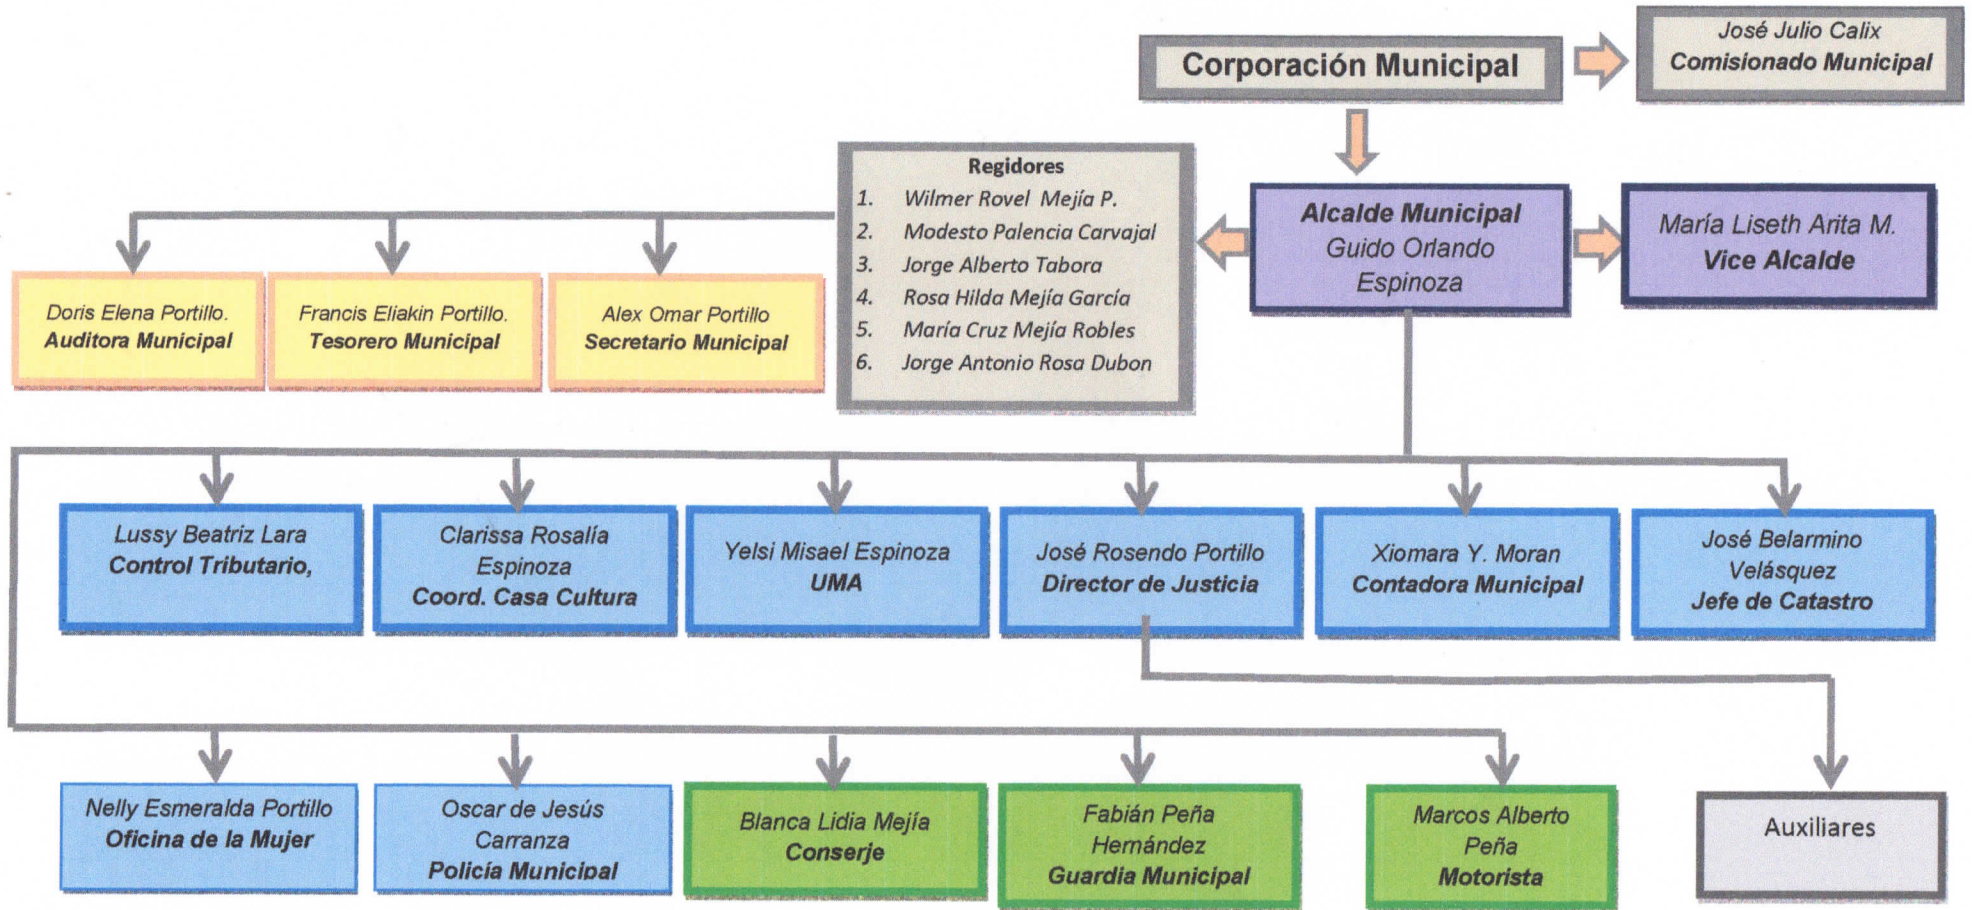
Corporación Municipal

José Julio Calix
Comisionado Municipal

Regidores
1. Wilmer Rovel Mejía P.
2. Modesto Palencia Carvajal
3. Jorge Alberto Tabora
4. Rosa Hilda Mejía García
5. María Cruz Mejía Robles
6. Jorge Antonio Rosa Dubon

Alcalde Municipal
Guido Orlando Espinoza

María Liseth Arita M.
Vice Alcalde

Doris Elena Portillo.
Auditora Municipal

Francis Eliakin Portillo.
Tesorero Municipal

Alex Omar Portillo
Secretario Municipal

Lussy Beatriz Lara
Control Tributario,

Clarissa Rosalía Espinoza
Coord. Casa Cultura

Yelsi Misael Espinoza
UMA

José Rosendo Portillo
Director de Justicia

Xiomara Y. Moran
Contadora Municipal

José Belarmino Velásquez
Jefe de Catastro

Nelly Esmeralda Portillo
Oficina de la Mujer

Oscar de Jesús Carranza
Policía Municipal

Blanca Lidia Mejía
Conserje

Fabián Peña Hernández
Guardia Municipal

Marcos Alberto Peña
Motorista

Auxiliares